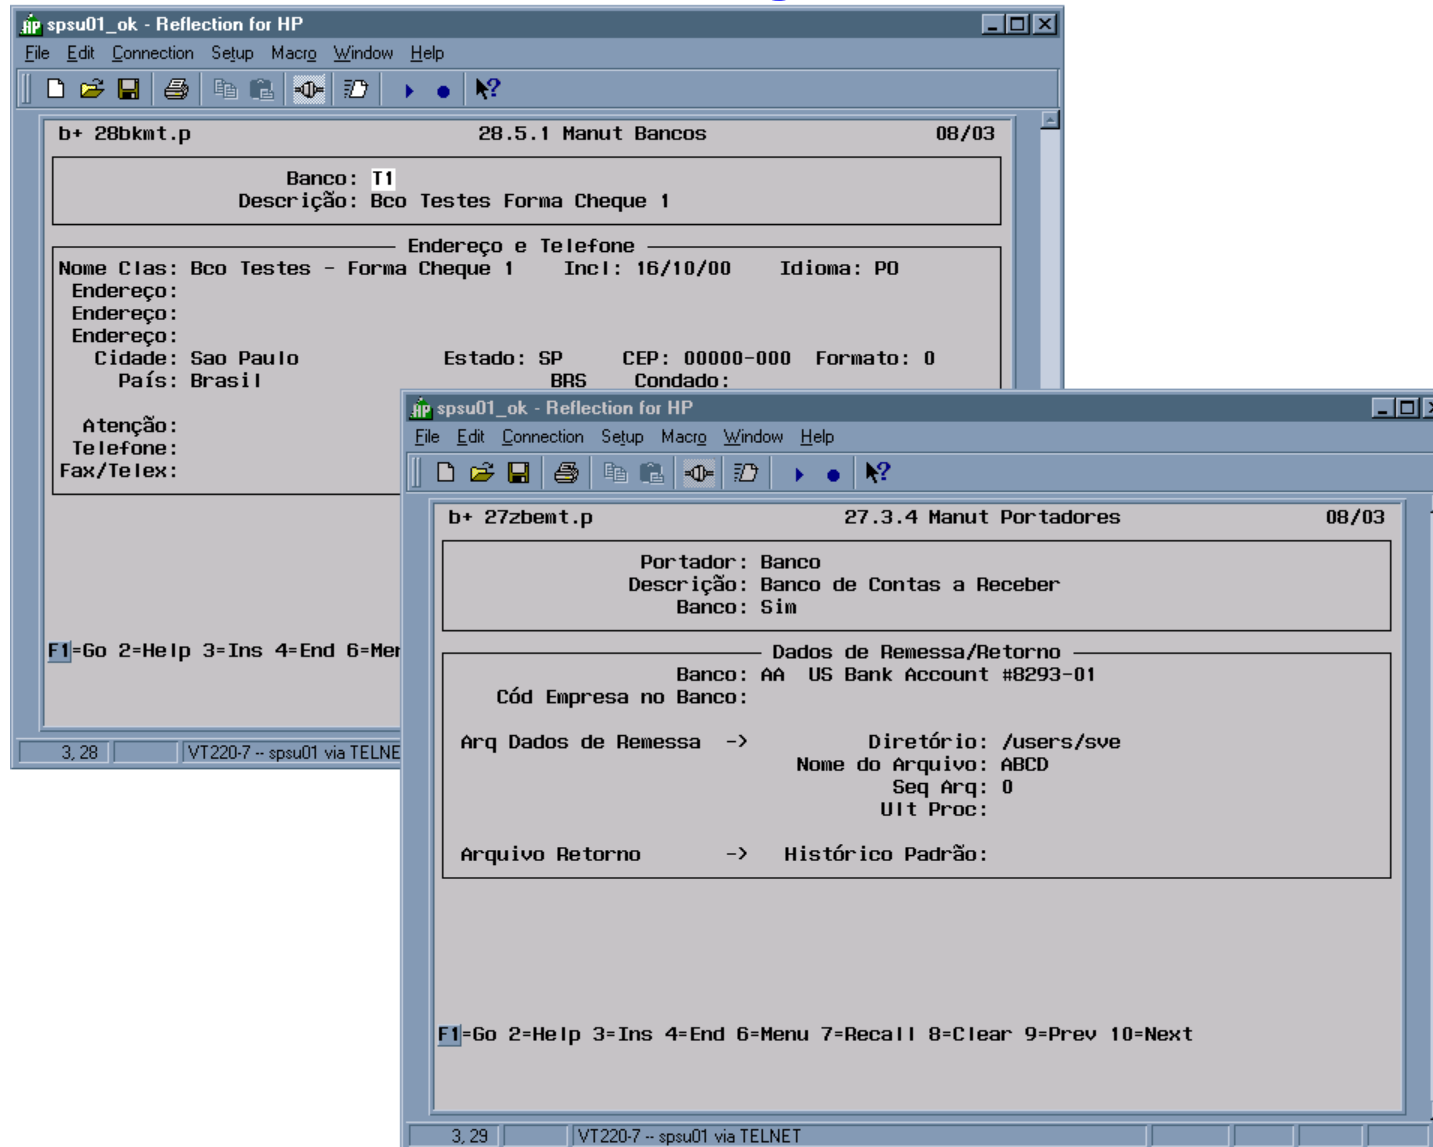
spsu01_ok - Reflection for HP

File Edit Connection Setup Macro Window Help

b+ 28bkmt.p 28.5.1 Manut Bancos 08/03

Banco: T1
Descrição: Bco Testes Forma Cheque 1

Endereço e Telefone

Nome Clas: Bco Testes - Forma Cheque 1 Incl: 16/10/00 Idioma: PO
Endereço:
Endereço:
Endereço:
Cidade: Sao Paulo Estado: SP CEP: 00000-000 Formato: 0
País: Brasil BRS Condado:

Atenção:
Telefone:
Fax/Telex:

F1=Go 2=Help 3=Ins 4=End 6=Me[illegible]

3, 28 VT220-7 -- spsu01 via TELNE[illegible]

spsu01_ok - Reflection for HP

File Edit Connection Setup Macro Window Help

b+ 27zbemt.p 27.3.4 Manut Portadores 08/03

Portador: Banco
Descrição: Banco de Contas a Receber
Banco: Sim

Dados de Remessa/Retorno

Banco: AA US Bank Account #8293-01
Cód Empresa no Banco:

Arq Dados de Remessa -> Diretório: /users/sve
Nome do Arquivo: ABCD
Seq Arq: 0
Ult Proc:

Arquivo Retorno -> Histórico Padrão:

F1=Go 2=Help 3=Ins 4=End 6=Menu 7=Recall 8=Clear 9=Prev 10=Next

3, 29 VT220-7 -- spsu01 via TELNET